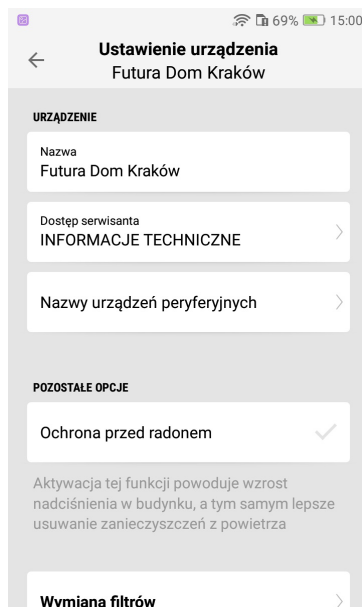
69% 15:00

Ustawienie urządzenia
Futura Dom Kraków

URZĄDZENIE

Nazwa
Futura Dom Kraków

Dostęp serwisanta
INFORMACJE TECHNICZNE

Nazwy urządzeń peryferyjnych

POZOSTAŁE OPCJE

Ochrona przed radonem

Aktywacja tej funkcji powoduje wzrost nadciśnienia w budynku, a tym samym lepsze usuwanie zanieczyszczeń z powietrza

Wymiana filtrów